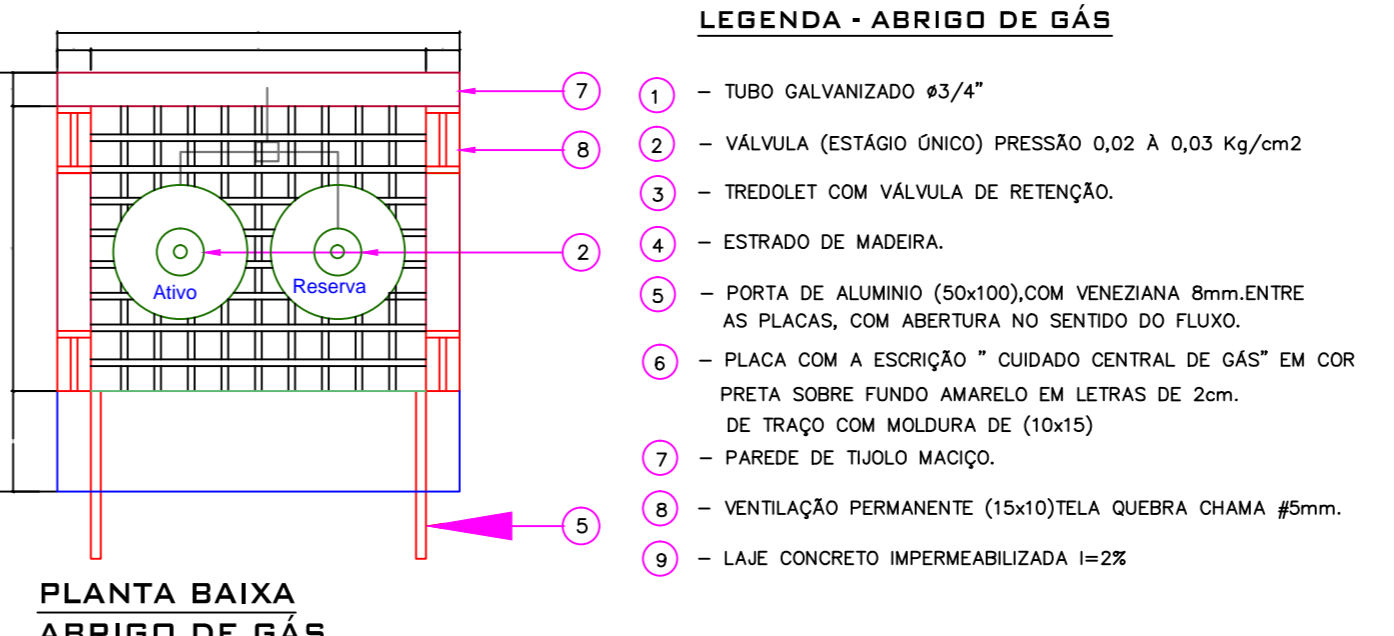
7

8

Ativo

Reserva

2

5

PLANTA BAIXA
ABRIGO DE GÁS

LEGENDA - ABRIGO DE GÁS

1 – TUBO GALVANIZADO ø3/4"

2 – VÁLVULA (ESTÁGIO ÚNICO) PRESSÃO 0,02 À 0,03 Kg/cm2

3 – TREDOLET COM VÁLVULA DE RETENÇÃO.

4 – ESTRADO DE MADEIRA.

5 – PORTA DE ALUMINIO (50x100),COM VENEZIANA 8mm.ENTRE AS PLACAS, COM ABERTURA NO SENTIDO DO FLUXO.

6 – PLACA COM A ESCRIÇÃO " CUIDADO CENTRAL DE GÁS" EM COR PRETA SOBRE FUNDO AMARELO EM LETRAS DE 2cm. DE TRAÇO COM MOLDURA DE (10x15)

7 – PAREDE DE TIJOLO MACIÇO.

8 – VENTILAÇÃO PERMANENTE (15x10)TELA QUEBRA CHAMA #5mm.

9 – LAJE CONCRETO IMPERMEABILIZADA I=2%